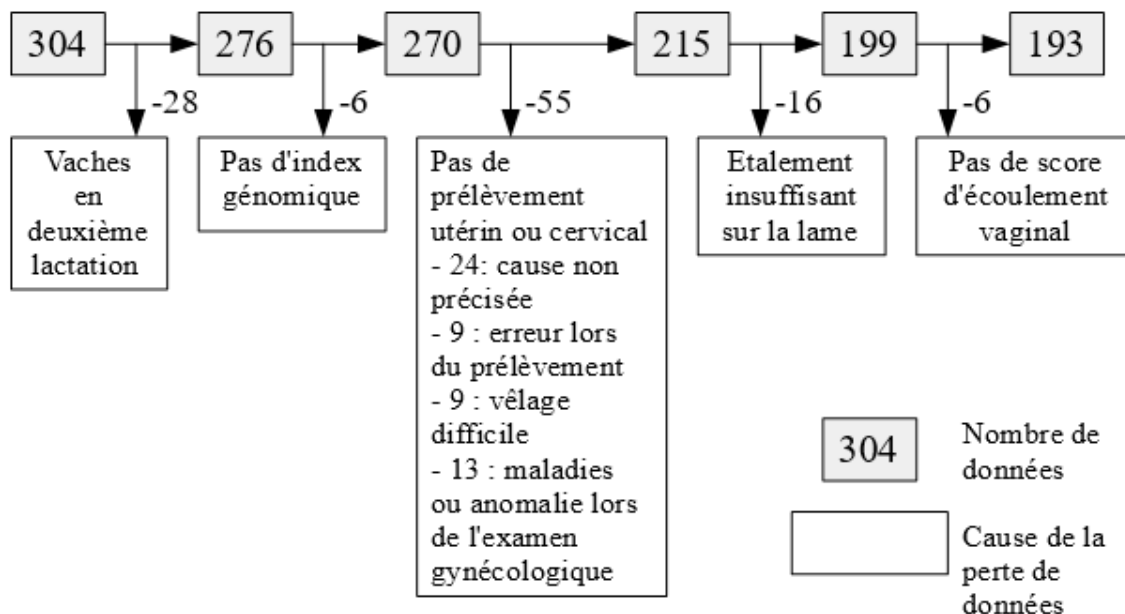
304
276
270
215
199
193

-28
Vaches en deuxième lactation

-6
Pas d'index génomique

-55
Pas de prélèvement utérin ou cervical
- 24: cause non précisée
- 9 : erreur lors du prélèvement
- 9 : vêlage difficile
- 13 : maladies ou anomalie lors de l'examen gynécologique

-16
Etalement insuffisant sur la lame

-6
Pas de score d'écoulement vaginal

304 Nombre de données

Cause de la perte de données